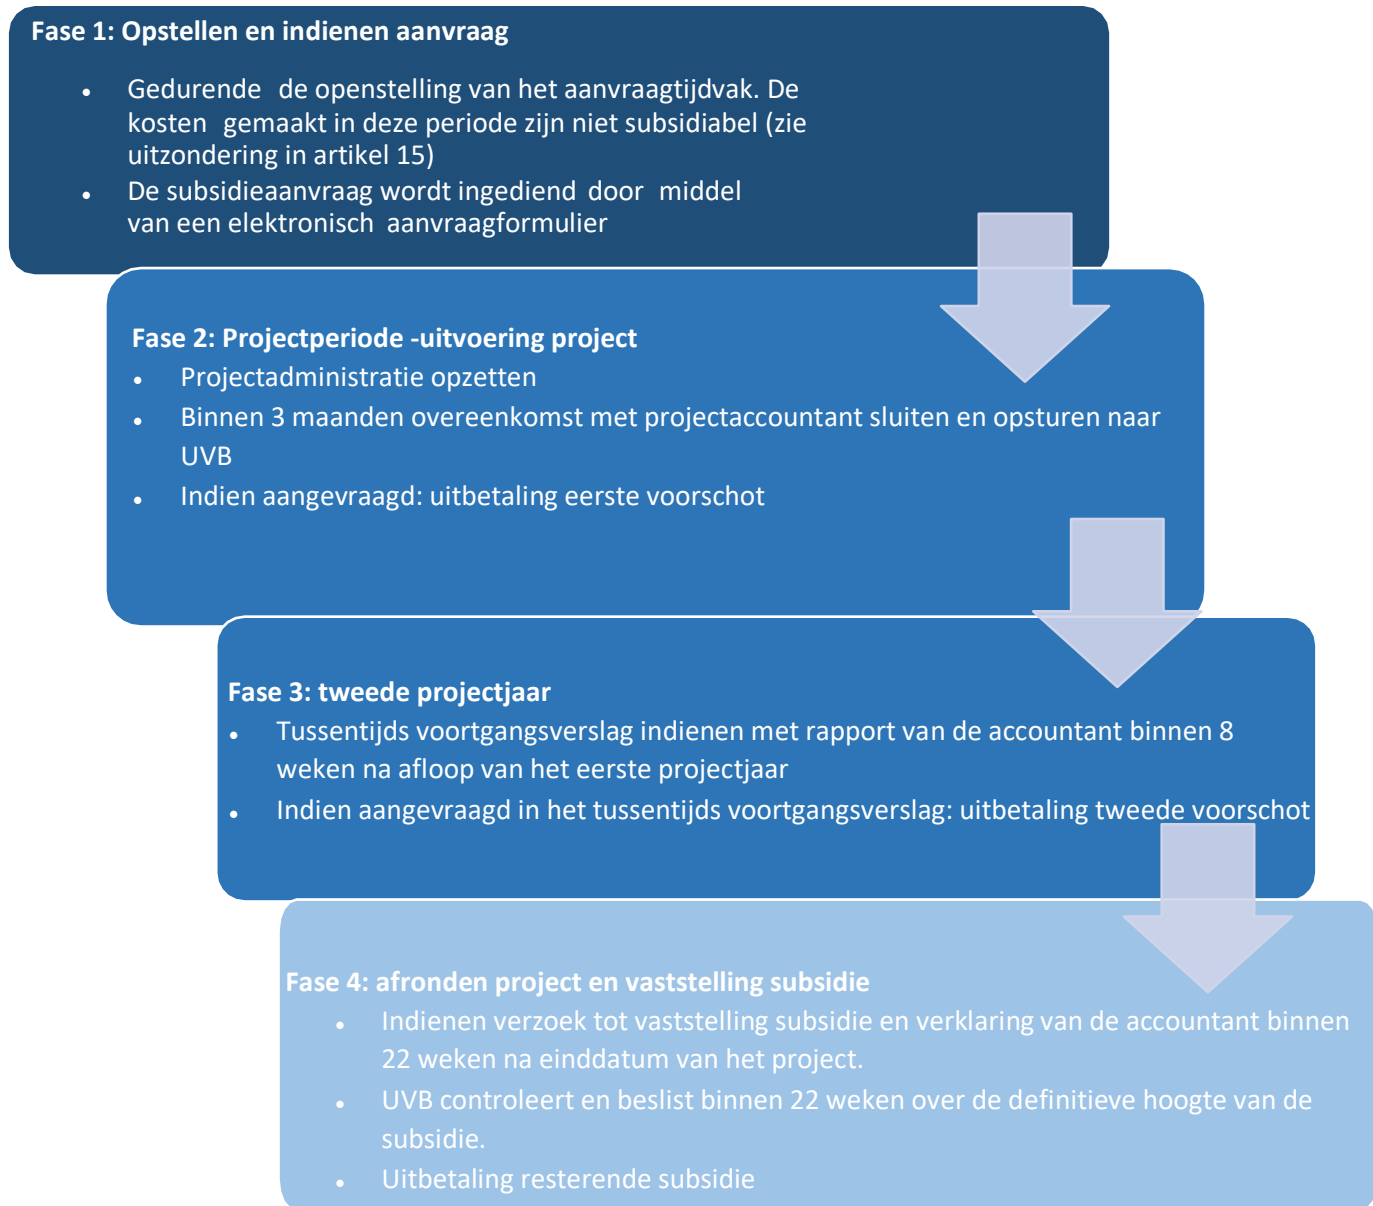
Fase 1: Opstellen en indienen aanvraag

- Gedurende de openstelling van het aanvraagtijdvak. De kosten gemaakt in deze periode zijn niet subsidiabel (zie uitzondering in artikel 15)
- De subsidieaanvraag wordt ingediend door middel van een elektronisch aanvraagformulier

Fase 2: Projectperiode -uitvoering project

- Projectadministratie opzetten
- Binnen 3 maanden overeenkomst met projectaccountant sluiten en opsturen naar UVB
- Indien aangevraagd: uitbetaling eerste voorschot

Fase 3: tweede projectjaar

- Tussentijds voortgangsverslag indienen met rapport van de accountant binnen 8 weken na afloop van het eerste projectjaar
- Indien aangevraagd in het tussentijds voortgangsverslag: uitbetaling tweede voorschot

Fase 4: afronden project en vaststelling subsidie

- Indienen verzoek tot vaststelling subsidie en verklaring van de accountant binnen 22 weken na einddatum van het project.
- UVB controleert en beslist binnen 22 weken over de definitieve hoogte van de subsidie.
- Uitbetaling resterende subsidie